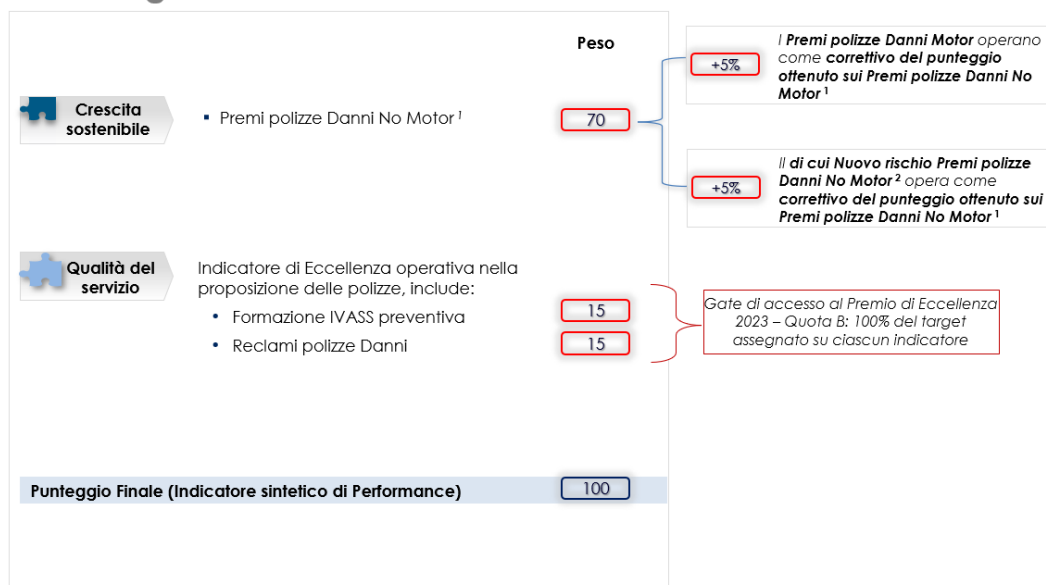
Peso

Crescita sostenibile

▪ Premi polizze Danni No Motor $^1$

70

+5%

I **Premi polizze Danni Motor** operano come **correttivo del punteggio ottenuto sui Premi polizze Danni No Motor** $^1$

+5%

Il **di cui Nuovo rischio Premi polizze Danni No Motor** $^2$ opera come **correttivo del punteggio ottenuto sui Premi polizze Danni No Motor** $^1$

Qualità del servizio

Indicatore di Eccellenza operativa nella proposizione delle polizze, include:

• Formazione IVASS preventiva

15

• Reclami polizze Danni

15

Gate di accesso al Premio di Eccellenza 2023 – Quota B: 100% del target assegnato su ciascun indicatore

Punteggio Finale (Indicatore sintetico di Performance)

100